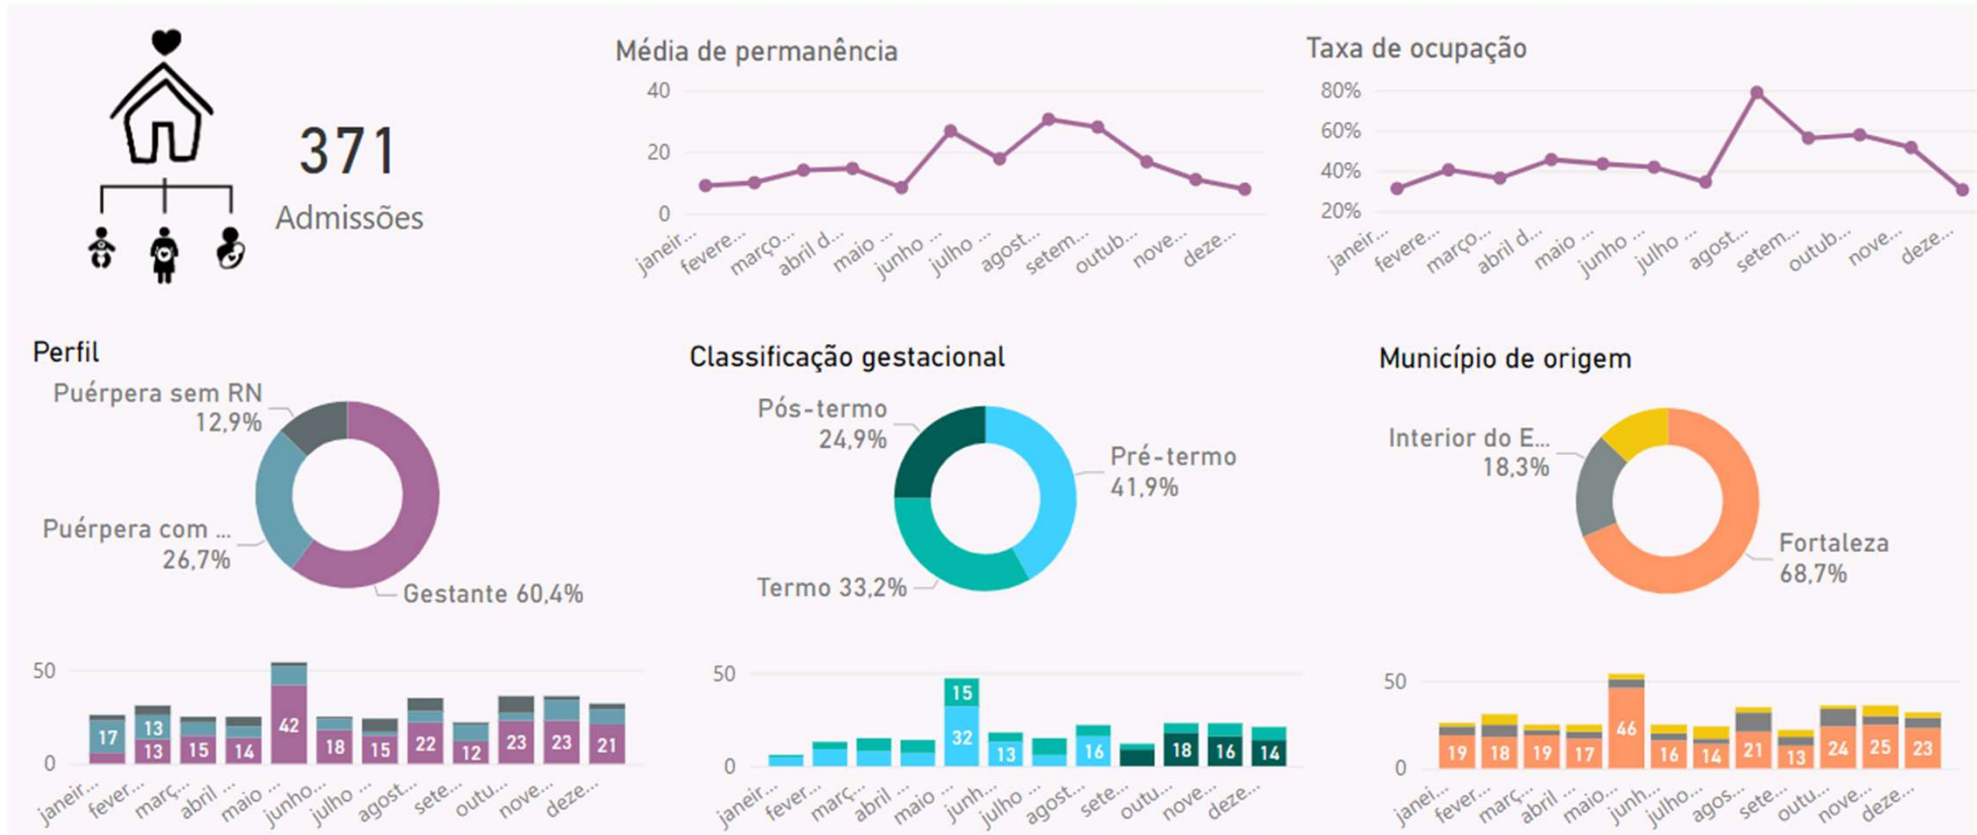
371
Admissões

Média de permanência
40
20
0
janeir... fevere... março... abril d... maio ... junho ... julho ... agost... setem... outub... nove... deze...

Taxa de ocupação
80%
60%
40%
20%
janeir... fevere... março... abril d... maio ... junho ... julho ... agost... setem... outub... nove... deze...

Perfil
Puérpera sem RN 12,9%
Puérpera com ... 26,7%
Gestante 60,4%
50
0
17 13 13 15 14 42 18 15 22 12 23 23 21
janeir... fever... marc... abril ... maio ... junho... julho ... agost... sete... outu... nove... deze...

Classificação gestacional
Pós-termo 24,9%
Pré-termo 41,9%
Termo 33,2%
50
0
15 32 13 16 18 16 14
janeir... fever... marc... abril ... maio ... junh... julho ... agost... sete... outu... nove... deze...

Município de origem
Interior do E... 18,3%
Fortaleza 68,7%
50
0
19 18 19 17 46 16 14 21 13 24 25 23
janei... fever... marc... abril ... maio... junh... julho ... agos... sete... outu... nove... deze...